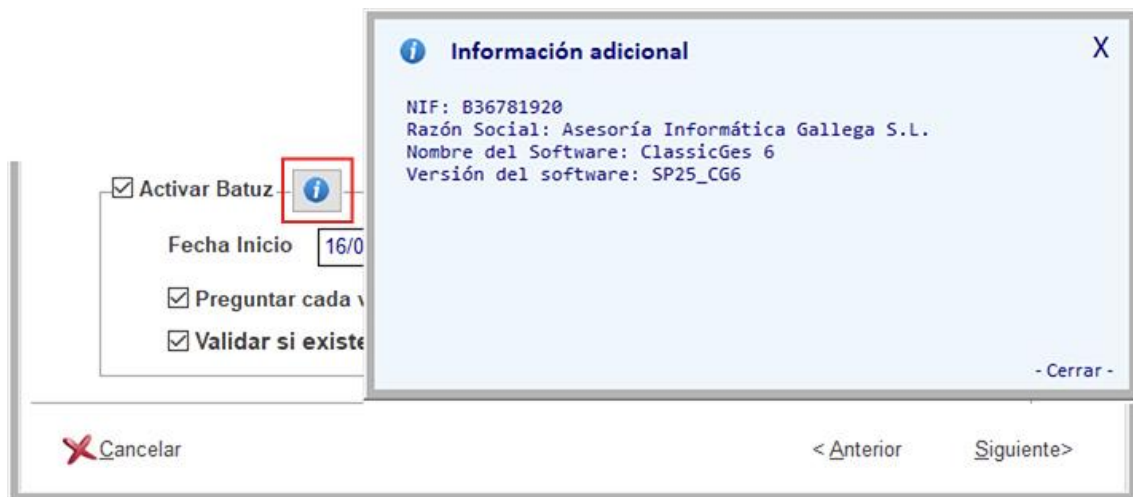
Información adicional

X

NIF: B36781920
Razón Social: Asesoría Informática Gallega S.L.
Nombre del Software: ClassicGes 6
Versión del software: SP25_CG6

- Cerrar -

Activar Batuz

Fecha Inicio 16/0

Preguntar cada v

Validar si existe

Cancelar

< Anterior

Siguiente>